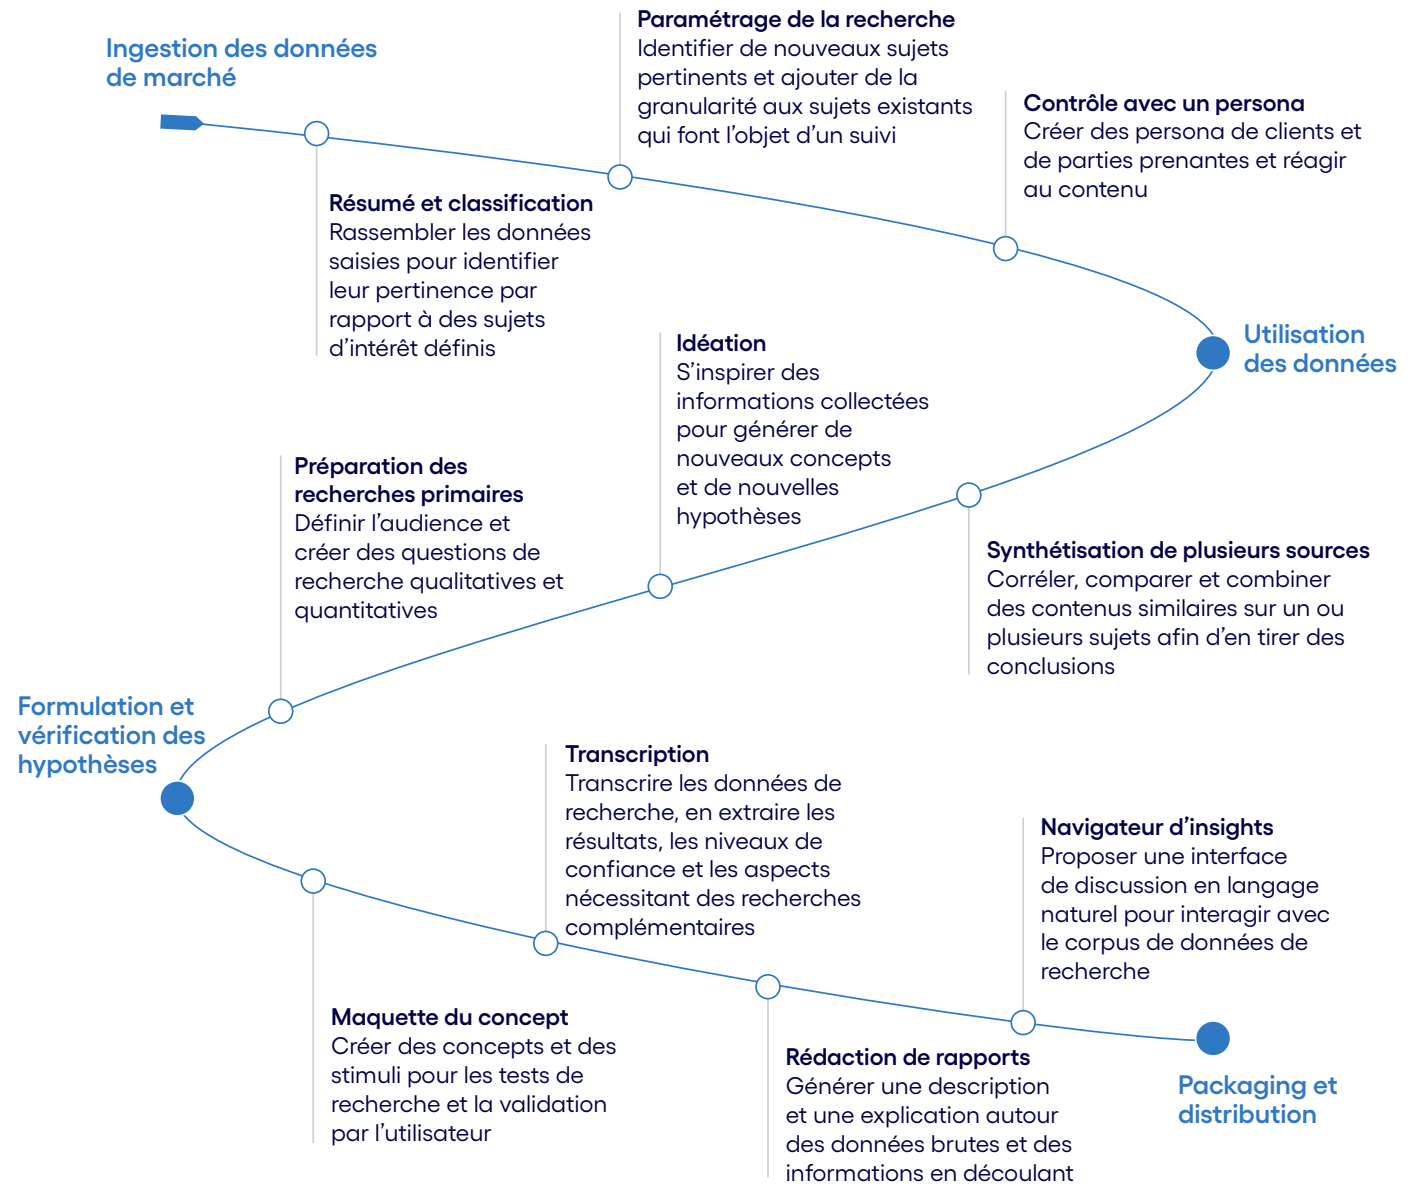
Ingestion des données de marché

Paramétrage de la recherche
Identifier de nouveaux sujets pertinents et ajouter de la granularité aux sujets existants qui font l'objet d'un suivi

Contrôle avec un persona
Créer des persona de clients et de parties prenantes et réagir au contenu

Résumé et classification
Rassembler les données saisies pour identifier leur pertinence par rapport à des sujets d'intérêt définis

Utilisation des données

Idéation
S'inspirer des informations collectées pour générer de nouveaux concepts et de nouvelles hypothèses

Préparation des recherches primaires
Définir l'audience et créer des questions de recherche qualitatives et quantitatives

Synthétisation de plusieurs sources
Corréler, comparer et combiner des contenus similaires sur un ou plusieurs sujets afin d'en tirer des conclusions

Formulation et vérification des hypothèses

Transcription
Transcrire les données de recherche, en extraire les résultats, les niveaux de confiance et les aspects nécessitant des recherches complémentaires

Navigateur d'insights
Proposer une interface de discussion en langage naturel pour interagir avec le corpus de données de recherche

Maquette du concept
Créer des concepts et des stimuli pour les tests de recherche et la validation par l'utilisateur

Rédaction de rapports
Générer une description et une explication autour des données brutes et des informations en découlant

Packaging et distribution